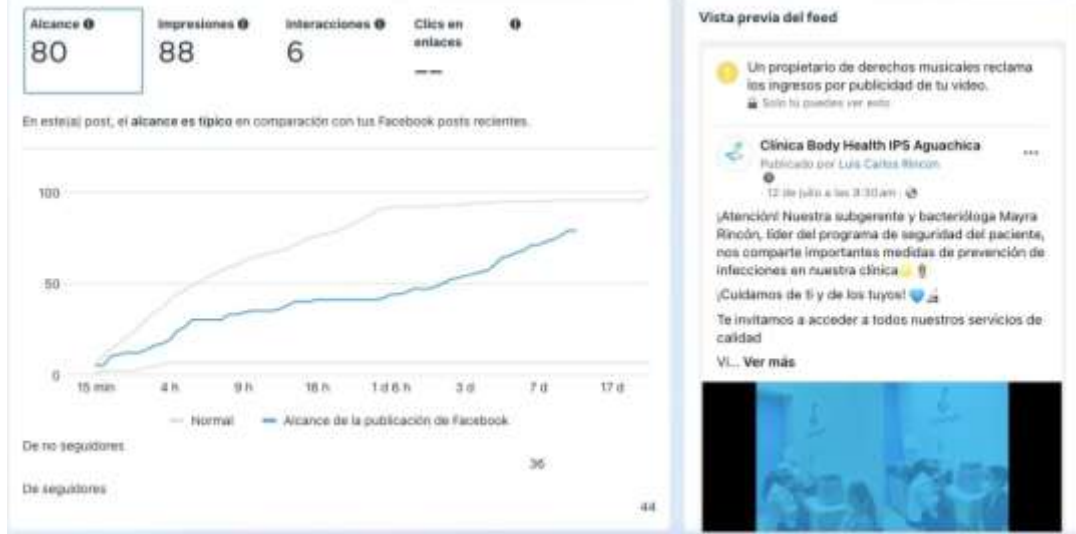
Alcance
80

Impresiones
88

Interacciones
6

Clics en enlaces
—

En este(a) post, el alcance es típico en comparación con tus Facebook posts recientes.

100
50
0
15 min
4 h
9 h
16 h
1 d 6 h
3 d
7 d
17 d

Normal
Alcance de la publicación de Facebook

De no seguidores
36

De seguidores
44

Vista previa del feed

Un propietario de derechos musicales reclama los ingresos por publicidad de tu video.
Solo tú puedes ver esto

Clínica Body Health IPS Aguachica
Publicado por Luis Carlos Rincon
12 de julio a las 8:30 am

¡Atención! Nuestra subgerente y bacterióloga Mayra Rincón, líder del programa de seguridad del paciente, nos comparte importantes medidas de prevención de infecciones en nuestra clínica

¡Cuidamos de ti y de los tuyos!

Te invitamos a acceder a todos nuestros servicios de calidad

Vi... Ver más